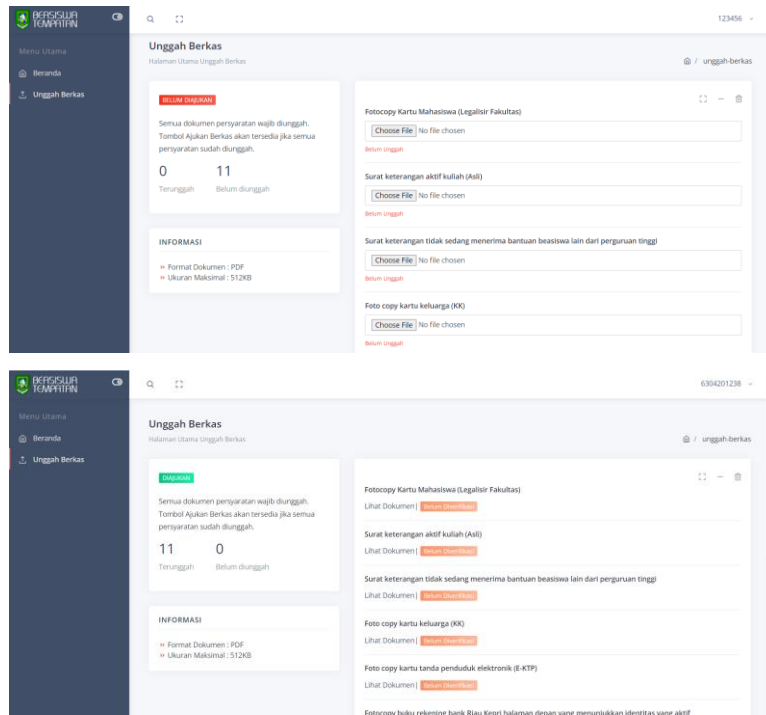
BEASISWA TEMPATAN

123456

Menu Utama
Beranda
Unggah Berkas

Unggah Berkas
Halaman Utama Unggah Berkas

/ unggah-berkas

BELUM DIAJUKAN

Semua dokumen persyaratan wajib diunggah. Tombol Ajukan Berkas akan tersedia jika semua persyaratan sudah diunggah.

0
Terunggah

11
Belum diunggah

INFORMASI

» Format Dokumen : PDF
» Ukuran Maksimal : 512KB

Fotocopy Kartu Mahasiswa (Legalisir Fakultas)
Choose File No file chosen
Belum Unggah

Surat keterangan aktif kuliah (Asli)
Choose File No file chosen
Belum Unggah

Surat keterangan tidak sedang menerima bantuan beasiswa lain dari perguruan tinggi
Choose File No file chosen
Belum Unggah

Foto copy kartu keluarga (KK)
Choose File No file chosen
Belum Unggah

BEASISWA TEMPATAN

6304201238

Menu Utama
Beranda
Unggah Berkas

Unggah Berkas
Halaman Utama Unggah Berkas

/ unggah-berkas

DIAJUKAN

Semua dokumen persyaratan wajib diunggah. Tombol Ajukan Berkas akan tersedia jika semua persyaratan sudah diunggah.

11
Terunggah

0
Belum diunggah

INFORMASI

» Format Dokumen : PDF
» Ukuran Maksimal : 512KB

Fotocopy Kartu Mahasiswa (Legalisir Fakultas)
Lihat Dokumen | Belum Diverifikasi

Surat keterangan aktif kuliah (Asli)
Lihat Dokumen | Belum Diverifikasi

Surat keterangan tidak sedang menerima bantuan beasiswa lain dari perguruan tinggi
Lihat Dokumen | Belum Diverifikasi

Foto copy kartu keluarga (KK)
Lihat Dokumen | Belum Diverifikasi

Foto copy kartu tanda penduduk elektronik (E-KTP)
Lihat Dokumen | Belum Diverifikasi

Fotocopy buku rekening bank Riau Kepri halaman depan yang menunjukkan identitas yang aktif